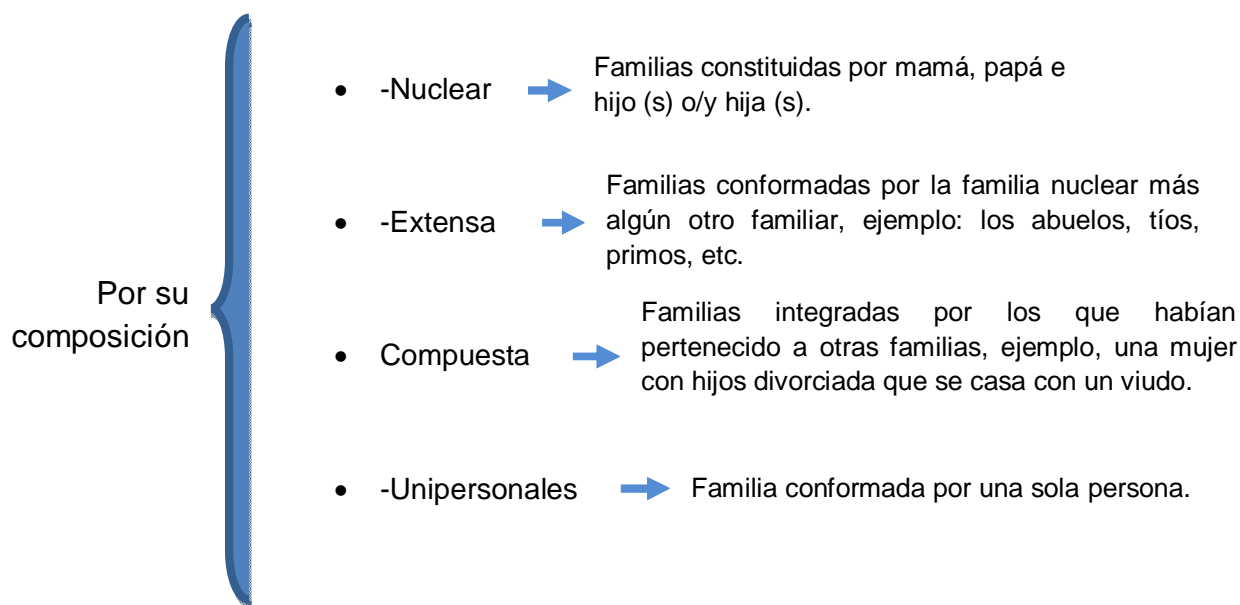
Por su composición

- -Nuclear → Familias constituidas por mamá, papá e hijo (s) o/y hija (s).

- -Extensa → Familias conformadas por la familia nuclear más algún otro familiar, ejemplo: los abuelos, tíos, primos, etc.

- Compuesta → Familias integradas por los que habían pertenecido a otras familias, ejemplo, una mujer con hijos divorciada que se casa con un viudo.

- -Unipersonales → Familia conformada por una sola persona.